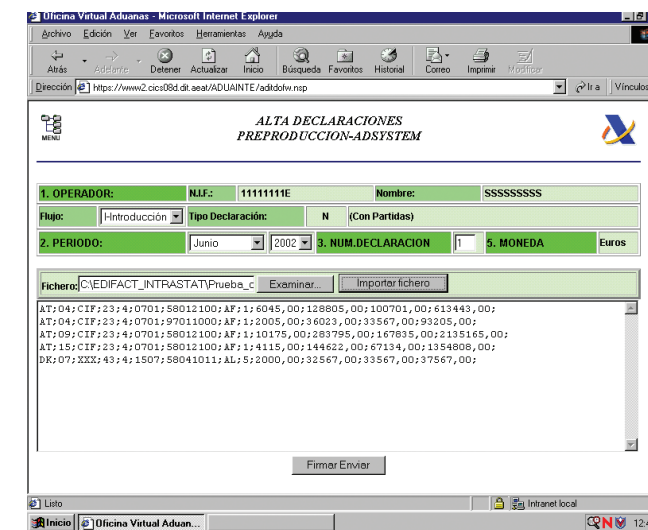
Oficina Virtual Aduanas - Microsoft Internet Explorer

Archivo Edición Ver Favoritos Herramientas Ayuda

Atrás Adelante Detener Actualizar Inicio Búsqueda Favoritos Historial Correo Imprimir Modificar

Dirección https://www2.cics08d.dit.aeat/ADUAINTE/aditdofw.nsp Ir a Vínculos

MENU

ALTA DECLARACIONES
PREPRODUCCION-ADSYSTEM

| 1. OPERADOR: | N.I.F.: | 11111111E | Nombre: | SSSSSSSSS |
|---|---|---|---|---|
| Flujo: | Hntroducción | Tipo Declaración: | N | (Con Partidas) |
| 2. PERIODO: | Junio 2002 | 3. NUM.DECLARACION | 1 | 5. MONEDA Euros |

Fichero: C:\EDIFACT_INTRASTAT\Prueba_c Examinar... Importar fichero

AT;04;CIF;23;4;0701;58012100;AF;1;6045,00;128805,00;100701,00;613443,00;
AT;04;CIF;23;4;0701;97011000;AF;1;2005,00;36023,00;33567,00;93205,00;
AT;09;CIF;23;4;0701;58012100;AF;1;10175,00;283795,00;167835,00;2135165,00;
AT;15;CIF;23;4;0701;58012100;AF;1;4115,00;144622,00;67134,00;1354808,00;
DK;07;XXX;43;4;1507;58041011;AL;5;2000,00;32567,00;33567,00;37567,00;

Firmar Enviar

Listo

Intranet local

Inicio Oficina Virtual Aduan...

12:4